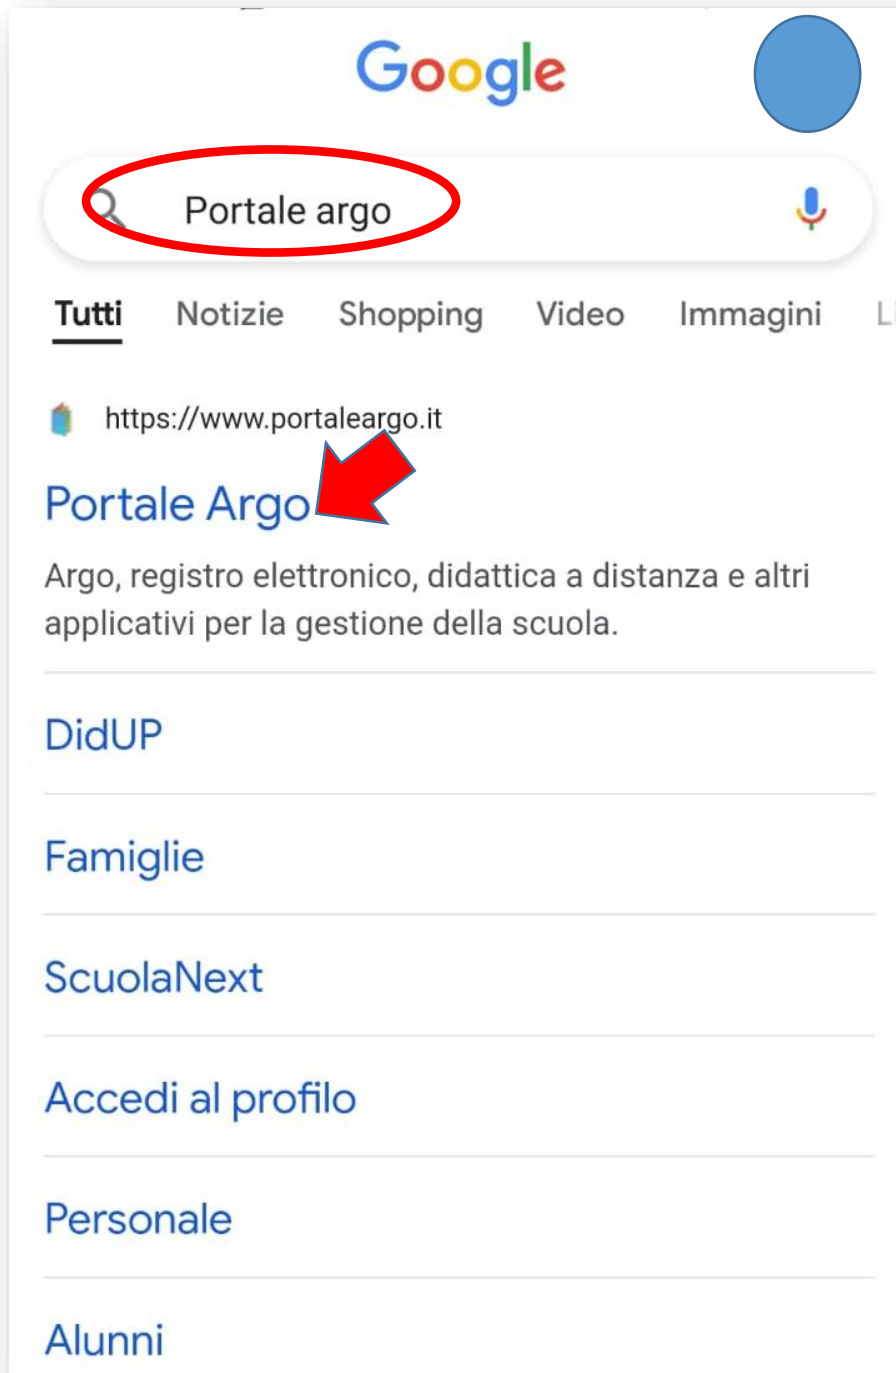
Google

Portale argo

Tutti Notizie Shopping Video Immagini Li

https://www.portaleargo.it

Portale Argo

Argo, registro elettronico, didattica a distanza e altri applicativi per la gestione della scuola.

DidUP

Famiglie

ScuolaNext

Accedi al profilo

Personale

Alunni